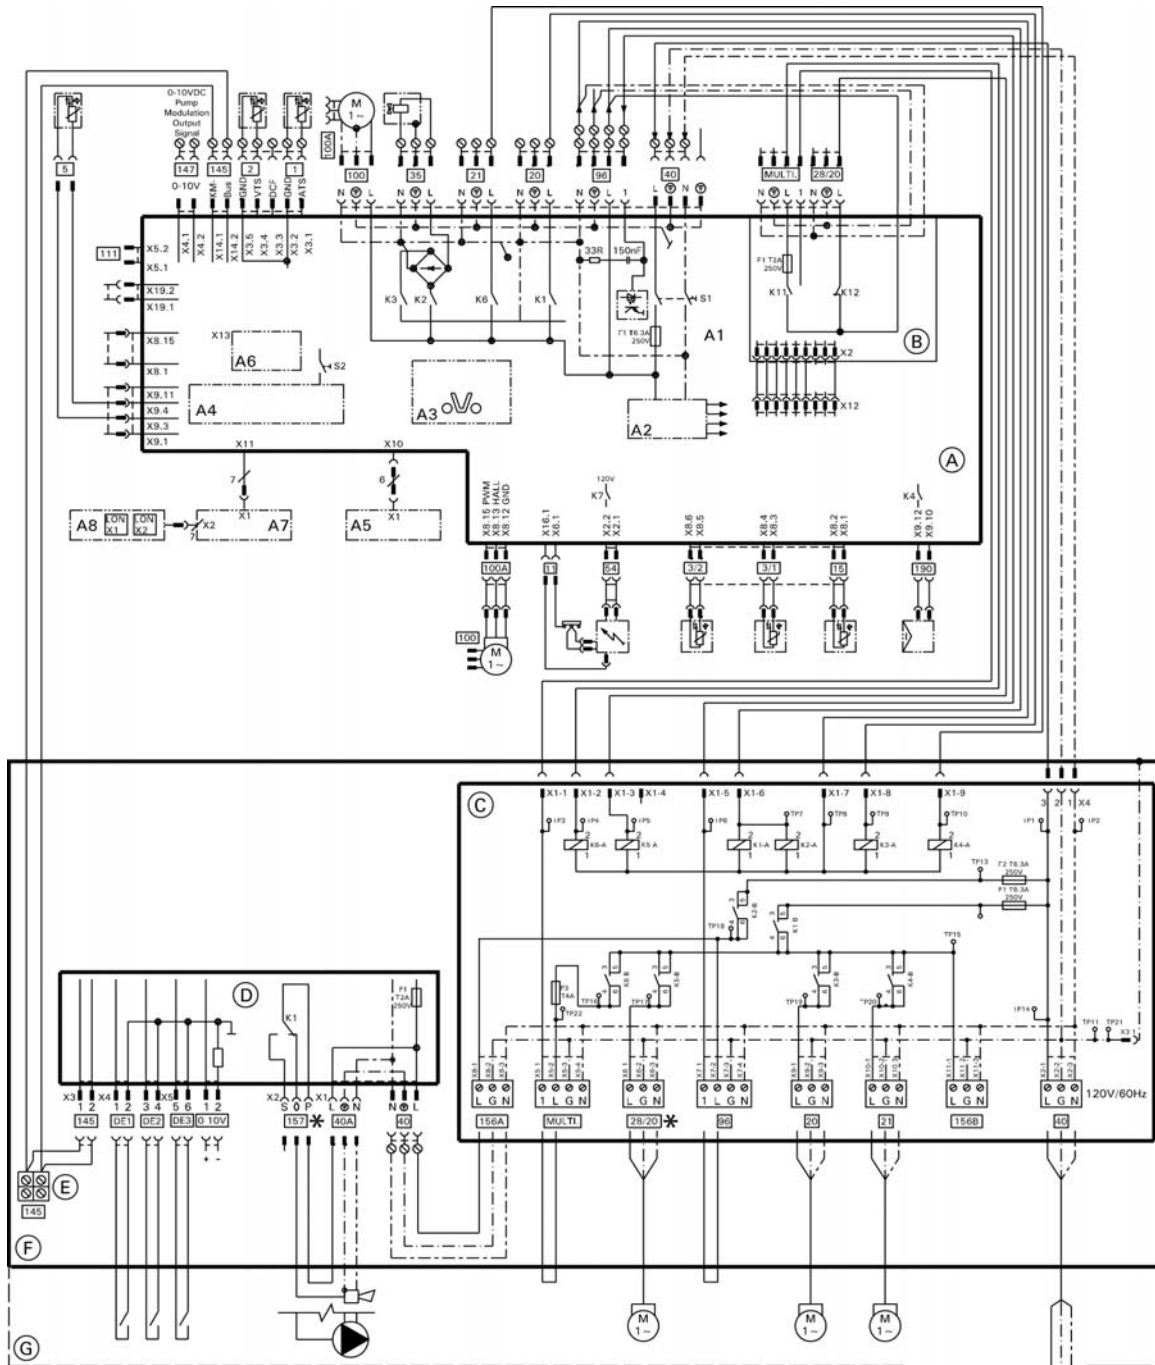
0-10VDC Pump Modulation Output Signal

5
147
0-10V
145
KM-Bus
2
VTS
DCF
1
GND
ATS
M 1~
100A
100
35
21
20
96
40
MULTI.
28/20

X4.1
X4.2
X14.1
X14.2
GND
X3.5
X3.4
X3.3
X3.2
X3.1

N L N L N L N L N L 1 L N N L 1 N L

33R
150nF
F1 T6.3A 250V
S1
A1
F1 T2A 250V
K11
K12
K3 K2 K6 K1
B
X2
X12

111
X5.2
X5.1
X19.2
X19.1
X8.15
X8.1
X9.11
X9.4
X9.3
X9.1
X13
A6
S2
A4
A3
A2
A

X11
X10
7
6
A8 LON X1 LON X2 X2 7
X1
A7
X1
A5

X8.15 PWM
X8.13 HALL
X8.12 GND
X16.1
X6.1
120V
K7
X2.2
X2.1
X8.6
X8.5
X8.4
X8.3
X8.2
X8.1
K4
X9.12
X9.10

100A
11
54
3/2
3/1
15
190
100
M 1~

C
X1-1 X1-2 X1-3 X1-4 X1-5 X1-6 X1-7 X1-8 X1-9
3 2 1 X4
TP3 TP4 TP5 TP6 TP7 TP8 TP9 TP10 TP1 TP2
K6-A K5-A K1-A K2-A K3-A K4-A
TP13
T2 T6.3A 250V
F1 T6.3A 250V
K2-B
K1-B
TP18
TP15
K6-B K5-B K3-B K4-B
F3 T4A
TP22
TP16 TP17 TP19 TP20
TP14
TP11 TP21
X3 1

L G N
1 L G N
L G N
1 L G N
L G N
L G N
L G N
L G N
120V/60Hz
156A
MULTI.
28/20 ✱
96
20
21
156B
40

D
K1
F1 T2A 250V
X3 X4 X5
1 2 1 2 3 4 5 6 1 2
145 DE1 DE2 DE3 0 10V
+ -
X2 S 0 P X1 L N
157 ✱
40A
N L
40

E
145
F
G

M 1~
M 1~
M 1~